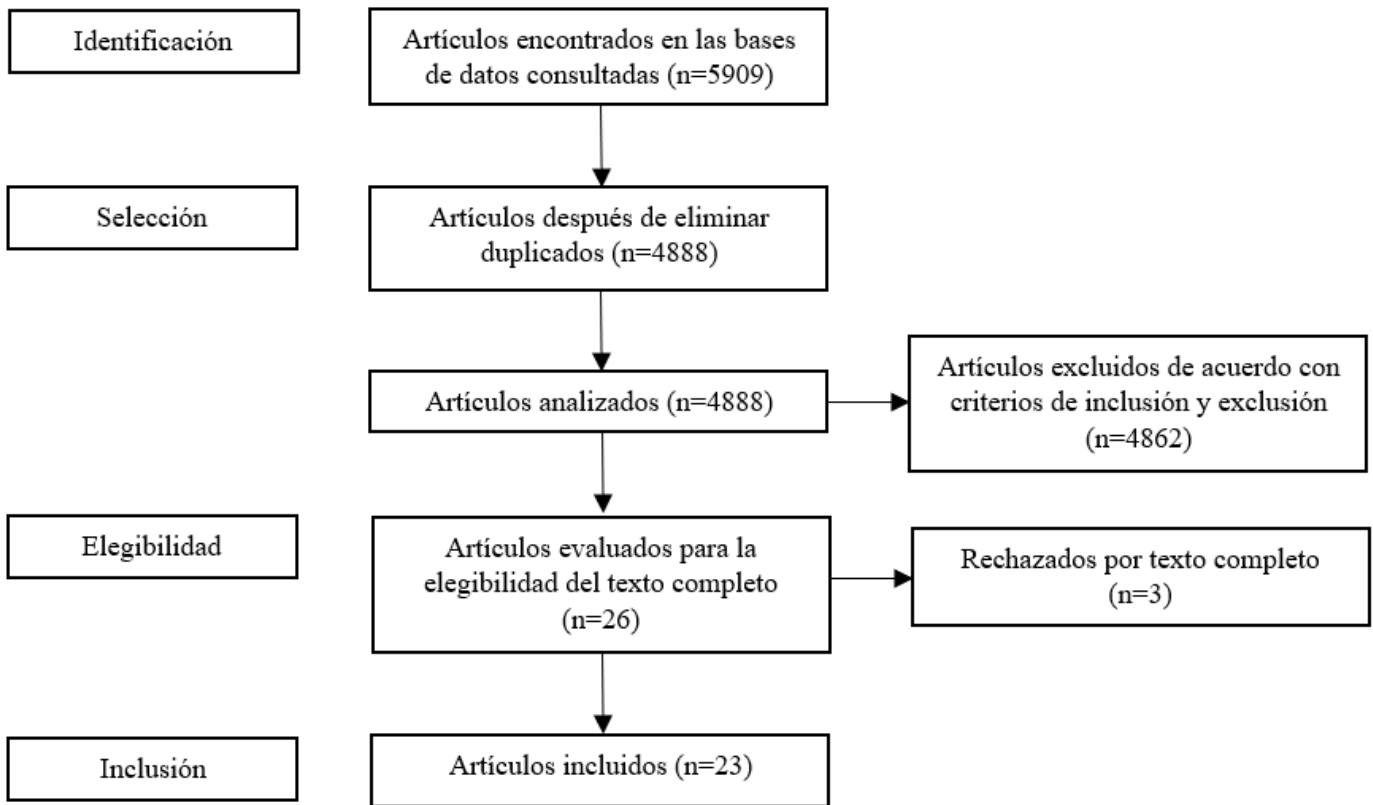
Identificación

Artículos encontrados en las bases de datos consultadas (n=5909)

Selección

Artículos después de eliminar duplicados (n=4888)

Artículos analizados (n=4888)

Artículos excluidos de acuerdo con criterios de inclusión y exclusión (n=4862)

Elegibilidad

Artículos evaluados para la elegibilidad del texto completo (n=26)

Rechazados por texto completo (n=3)

Inclusión

Artículos incluidos (n=23)